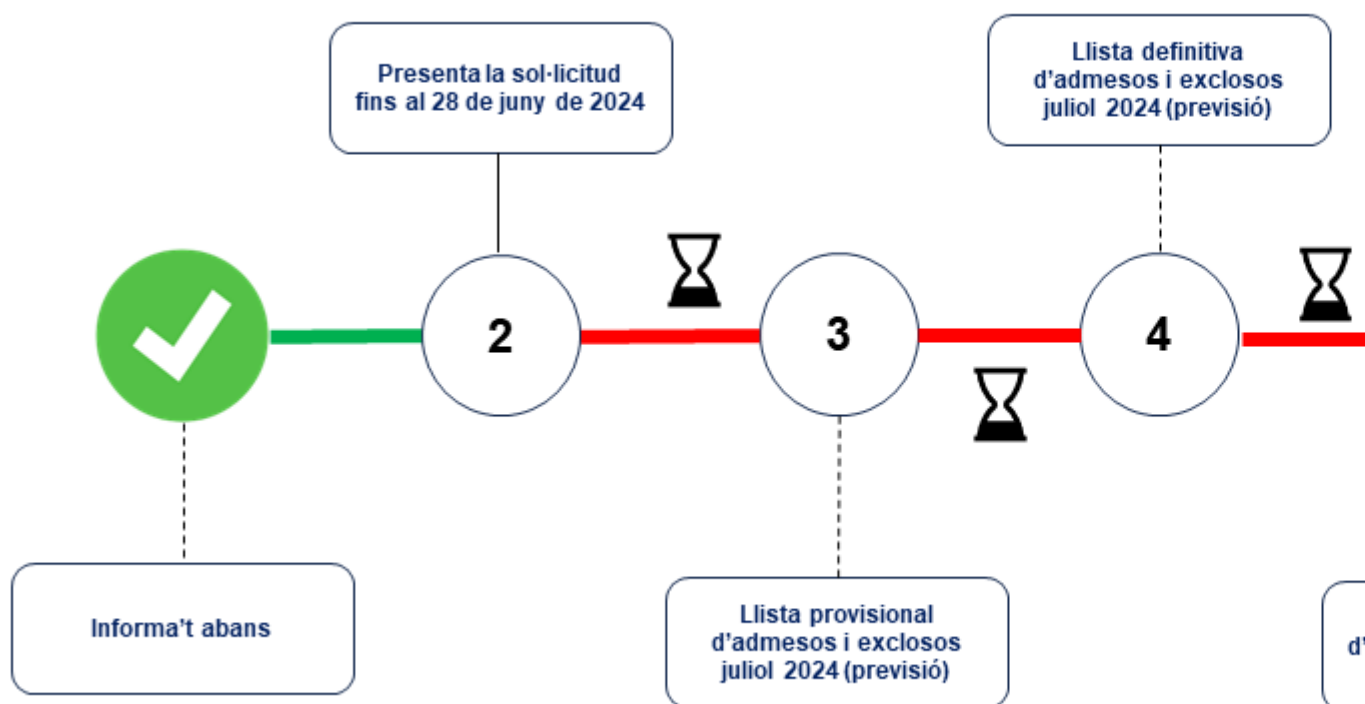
Presenta la sol·licitud fins al 28 de juny de 2024

Llista definitiva d'admesos i exclosos juliol 2024 (previsió)

2

3

4

Informa't abans

Llista provisional d'admesos i exclosos juliol 2024 (previsió)

d'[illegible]